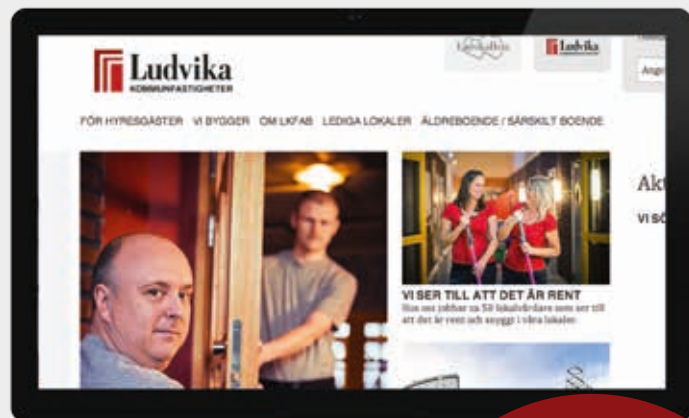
Ludvika
KOMMUNFASTIGHETER

LudvikaHem

Ludvika

Ange

FÖR HYRESGÄSTER VI BYGGER OM LKFAB LEDIGA LOKALER ÄLDREBOENDE / SÄRSKILT BOENDE

Akt

VI SÖ

VI SER TILL ATT DET ÄR RENT
Hos oss jobbar ca 50 lokalvårdare som ser till att det är rent och snyggt i våra lokaler.